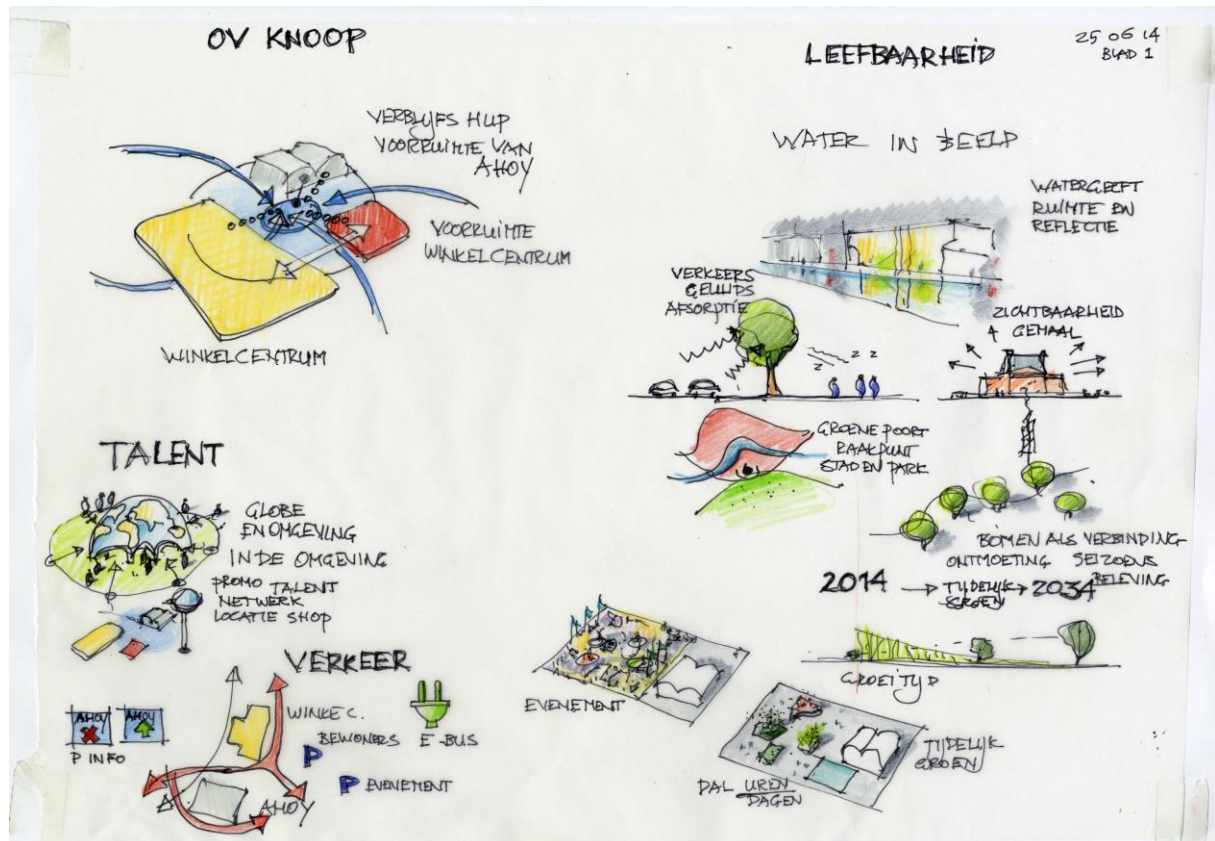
OV KNOOP

LEEFBAARHEID

25 06 14
BLAD 1

VERBLIJFS HUB
VOORRUIMTE VAN
AHOY

VOORRUIMTE
WINKELCENTRUM

WINKELCENTRUM

WATER IN BEELD

WATERGEEFT
RUIMTE EN
REFLECTIE

VERKEERS
GELUIDS
ABSORPTIE

ZICHTBAARHEID
GEMAAL

GROENE POORT
BAAKPUNT
STAD EN PARK

BOMEN ALS VERBINDING
ONTMOETING SEIZOENS
BELEVING

TALENT

GLOBE
EN OMGEVING
IN DE OMGEVING

PROMO TALENT
NETWERK
LOCATIE SHOP

2014 → TIJDELIJK GROEN → 2034

GROEITIJD

VERKEER

AHOY AHOY
P INFO

WINKEC.
BEWONERS
E-BUS
P
P EVENEMENT
AHOY

EVENEMENT

TIJDELIJK
GROEN

PAL UREN
DAGEN